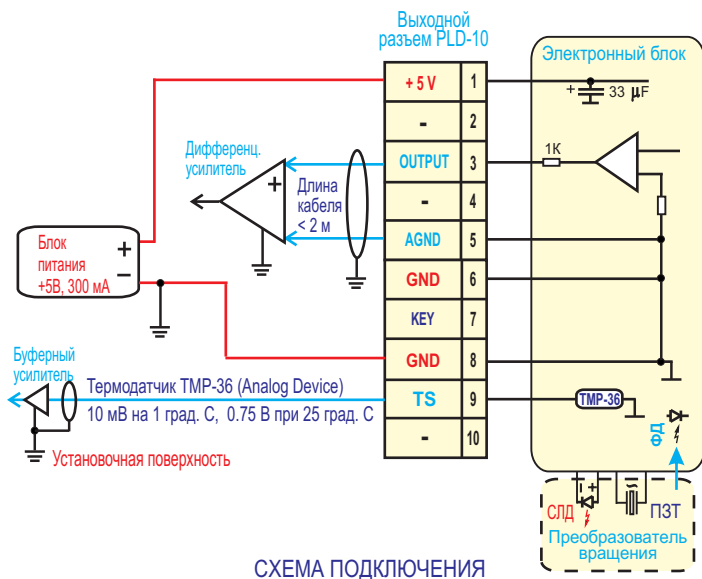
Выходной разъем PLD-10

Электронный блок

| | |
|---|---|
| +5 V | 1 |
| - | 2 |
| OUTPUT | 3 |
| - | 4 |
| AGND | 5 |
| GND | 6 |
| KEY | 7 |
| GND | 8 |
| TS | 9 |
| - | 10 |

+ 33 µF

1K

Дифференц. усилитель

Длина кабеля < 2 м

Блок питания +5В, 300 мА

+

-

Буферный усилитель

Термодатчик ТМР-36 (Analog Device)

10 мВ на 1 град. С, 0.75 В при 25 град. С

Установочная поверхность

TMP-36

ФД

СЛД

ПЗТ

Преобразователь вращения

СХЕМА ПОДКЛЮЧЕНИЯ